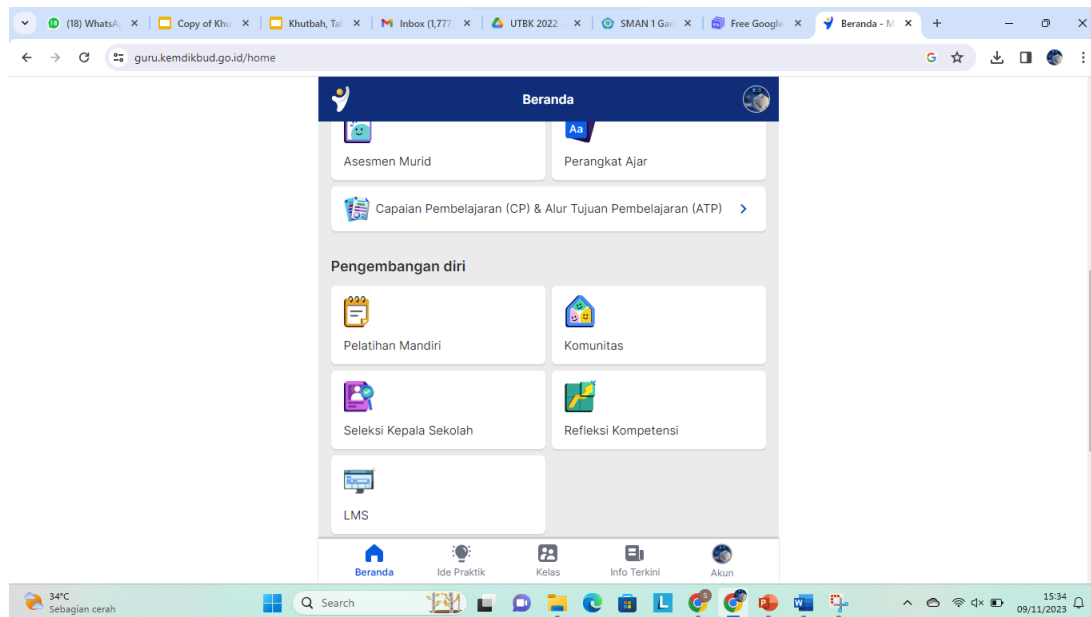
(18) WhatsA ×
Copy of Khu ×
Khutbah, Ta ×
Inbox (1,777 ×
UTBK 2022 ×
SMAN 1 Gar ×
Free Google ×
Beranda - M ×
+

guru.kemdikbud.go.id/home

Beranda

Asesmen Murid
Aa
Perangkat Ajar

Capaian Pembelajaran (CP) & Alur Tujuan Pembelajaran (ATP)

Pengembangan diri

Pelatihan Mandiri

Komunitas

Seleksi Kepala Sekolah

Refleksi Kompetensi

LMS

Beranda
Ide Praktik
Kelas
Info Terkini
Akun

34°C
Sebagian cerah

Search

15:34
09/11/2023